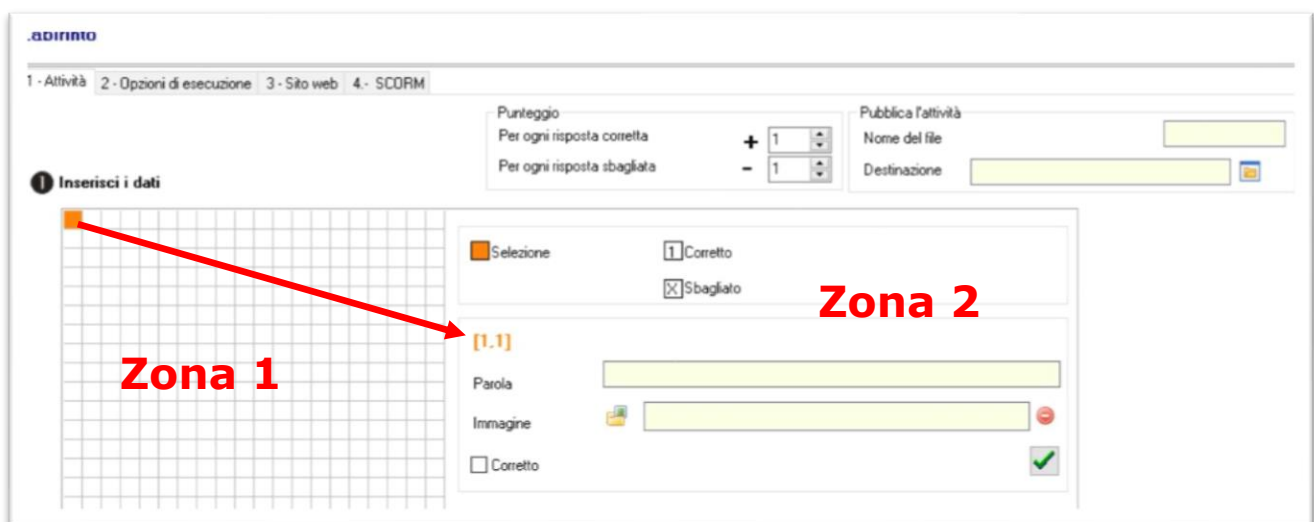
.abirinto

1 - Attività | 2 - Opzioni di esecuzione | 3 - Sito web | 4.- SCORM

Punteggio
Per ogni risposta corretta + 1
Per ogni risposta sbagliata - 1

Pubblica l'attività
Nome del file
Destinazione

1 Inserisci i dati

Selezione
1 Corretto
X Sbagliato

Zona 2

[1,1]

Zona 1

Parola
Immagine
Corretto